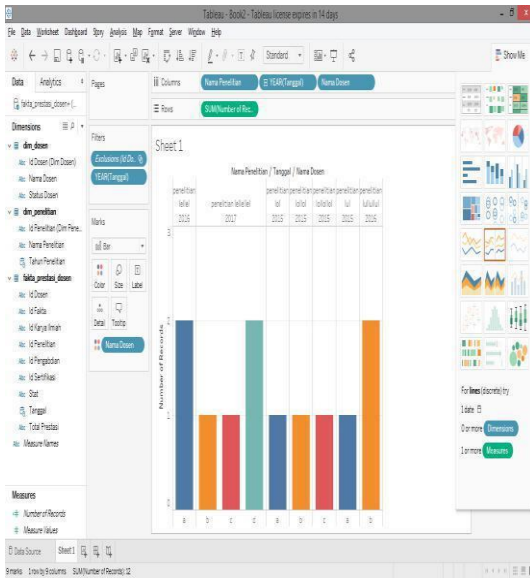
Tableau - Book2 - Tableau license expires in 14 days

File Data Worksheet Dashboard Story Analysis Map Format Server Window Help

Standard

Show Me

Data Analytics

fakta_prestasi_dosen+ (i...

Dimensions

dim_dosen
Id Dosen (Dim Dosen)
Nama Dosen
Status Dosen
dim_penelitian
Id Penelitian (Dim Pene...
Nama Penelitian
Tahun Penelitian
fakta_prestasi_dosen
Id Dosen
Id Fakta
Id Karya Ilmiah
Id Penelitian
Id Pengabdian
Id Sertifikasi
Stat
Tanggal
Total Prestasi
Measure Names

Measures
Number of Records
Measure Values

Pages

Filters
Exclusions (Id Do...
YEAR(Tanggal)

Marks
Bar
Color Size Label
Detail Tooltip
Nama Dosen

Columns Nama Penelitian YEAR(Tanggal) Nama Dosen
Rows SUM(Number of Rec...

Sheet 1

Nama Penelitian / Tanggal / Nama Dosen

| penelitian lelel 2016 | penelitian lelelel 2017 | penelitian lol 2015 | penelitian lolol 2015 | penelitian lolollol 2015 | penelitian lul 2015 | penelitian lulululul 2015 |
|---|---|---|---|---|---|---|

Number of Records

3
2
1
0

a b c d a b c a b

For lines (discrete) try
1 date
0 or more Dimensions
1 or more Measures

Data Source Sheet 1

9 marks 1 row by 9 columns SUM(Number of Records): 12